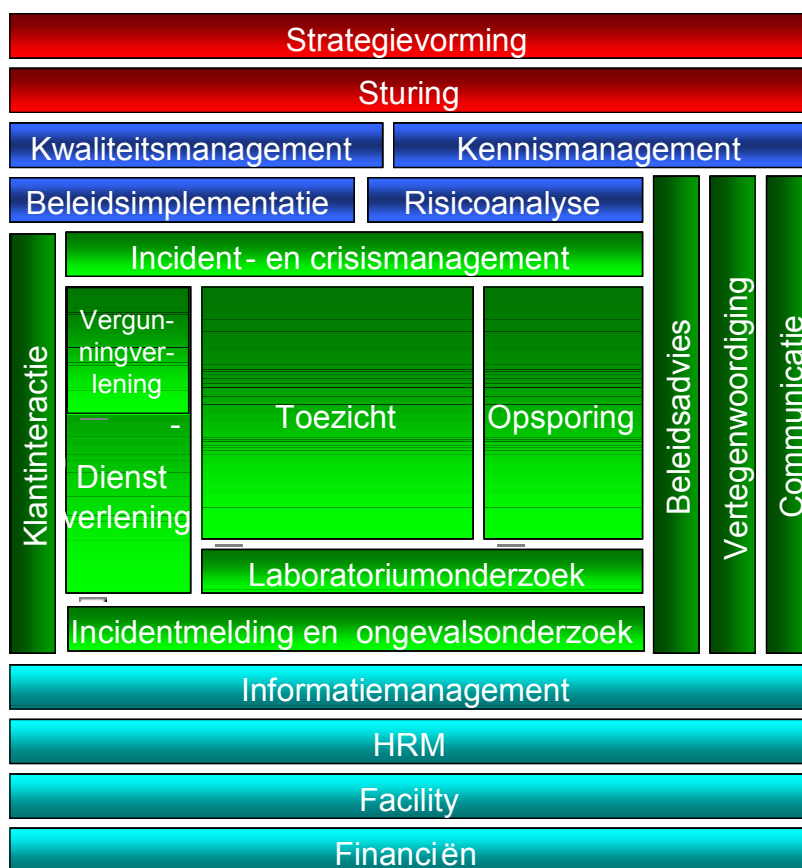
Strategievorming

Sturing

Kwaliteitsmanagement

Kennismanagement

Beleidsimplementatie

Risicoanalyse

Klantinteractie

Incident- en crisismanagement

Vergunningverlening

Dienstverlening

Toezicht

Opsporing

Laboratoriumonderzoek

Incidentmelding en ongevalsonderzoek

Beleidsadvies

Vertegenwoordiging

Communicatie

Informatiemanagement

HRM

Facility

Financiën